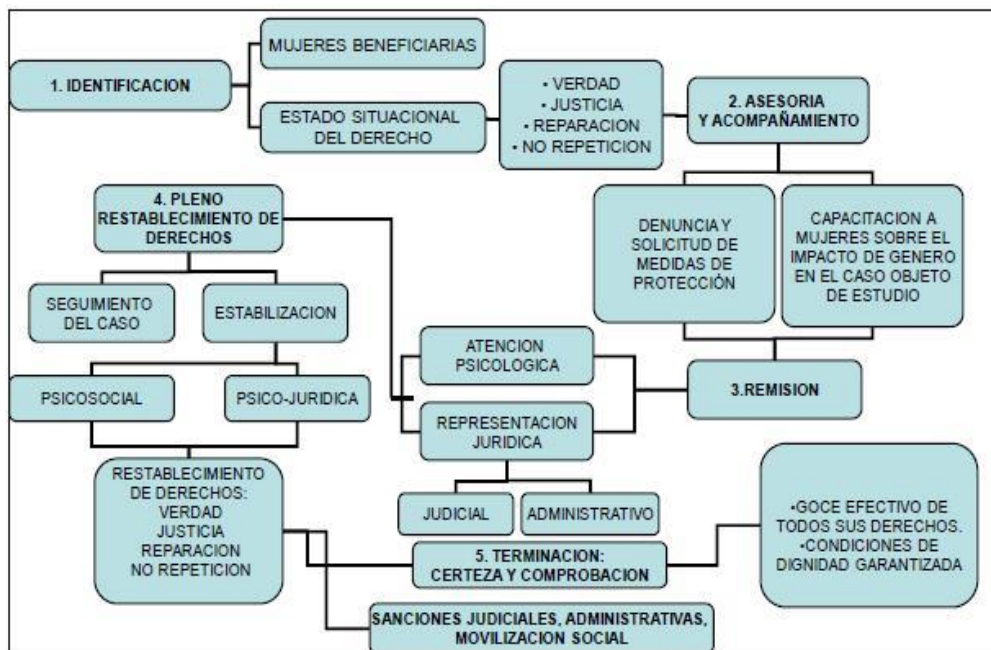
1. IDENTIFICACION

MUJERES BENEFICIARIAS

ESTADO SITUACIONAL DEL DERECHO

• VERDAD
• JUSTICIA
• REPARACION
• NO REPETICION

2. ASESORIA Y ACOMPAÑAMIENTO

DENUNCIA Y SOLICITUD DE MEDIDAS DE PROTECCIÓN

CAPACITACION A MUJERES SOBRE EL IMPACTO DE GENERO EN EL CASO OBJETO DE ESTUDIO

3.REMISION

ATENCION PSICOLOGICA

REPRESENTACION JURIDICA

JUDICIAL

ADMINISTRATIVO

4. PLENO RESTABLECIMIENTO DE DERECHOS

SEGUIMIENTO DEL CASO

ESTABILIZACION

PSICOSOCIAL

PSICO-JURIDICA

RESTABLECIMIENTO DE DERECHOS: VERDAD JUSTICIA REPARACION NO REPETICION

5. TERMINACION: CERTEZA Y COMPROBACION

•GOCE EFECTIVO DE TODOS SUS DERECHOS.
•CONDICIONES DE DIGNIDAD GARANTIZADA

SANCIONES JUDICIALES, ADMINISTRATIVAS, MOVILIZACION SOCIAL